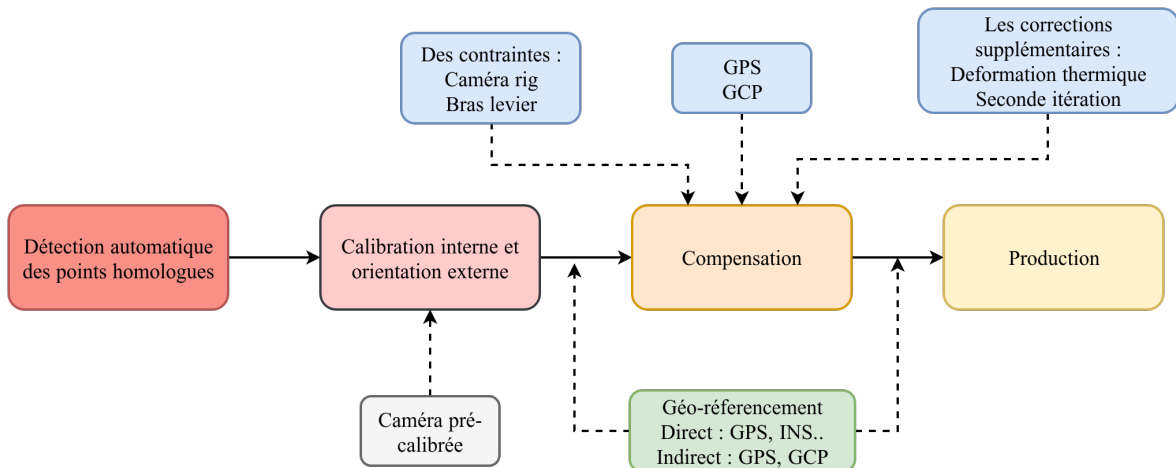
Des contraintes :
Caméra rig
Bras levier

GPS
GCP

Les corrections supplémentaires :
Deformation thermique
Seconde itération

Détection automatique des points homologues

Calibration interne et orientation externe

Compensation

Production

Caméra pré-calibrée

Géo-réferencement
Direct : GPS, INS..
Indirect : GPS, GCP